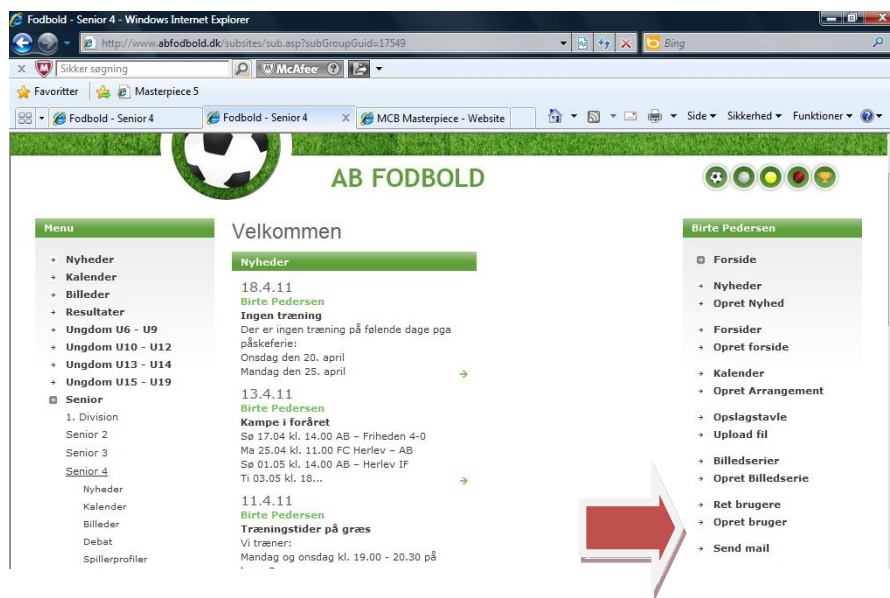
Fodbold - Senior 4 - Windows Internet Explorer

http://www.abfodbold.dk/subsites/sub.asp?subGroupGuid=17549

Bing

Sikker søgning

McAfee

Favoritter

Masterpiece 5

Fodbold - Senior 4

Fodbold - Senior 4

MCB Masterpiece - Website

Side ▾ Sikkerhed ▾ Funktioner ▾

AB FODBOLD

Menu

Nyheder
Kalender
Billeder
Resultater
Ungdom U6 - U9
Ungdom U10 - U12
Ungdom U13 - U14
Ungdom U15 - U19
Senior
1. Division
Senior 2
Senior 3
Senior 4
Nyheder
Kalender
Billeder
Debat
Spillerprofiler

Velkommen

Nyheder

18.4.11
Birte Pedersen
Ingen træning
Der er ingen træning på følende dage pga påskeferie:
Onsdag den 20. april
Mandag den 25. april

13.4.11
Birte Pedersen
Kampe i foråret
Sø 17.04 kl. 14.00 AB – Friheden 4-0
Ma 25.04 kl. 11.00 FC Herlev – AB
Sø 01.05 kl. 14.00 AB – Herlev IF
Ti 03.05 kl. 18...

11.4.11
Birte Pedersen
Træningstider på græs
Vi træner:
Mandag og onsdag kl. 19.00 - 20.30 på
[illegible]

Birte Pedersen

Forside

Nyheder
Opret Nyhed

Forsider
Opret forside

Kalender
Opret Arrangement

Opslagstavle
Upload fil

Billedserier
Opret Billedserie

Ret brugere
Opret bruger

Send mail